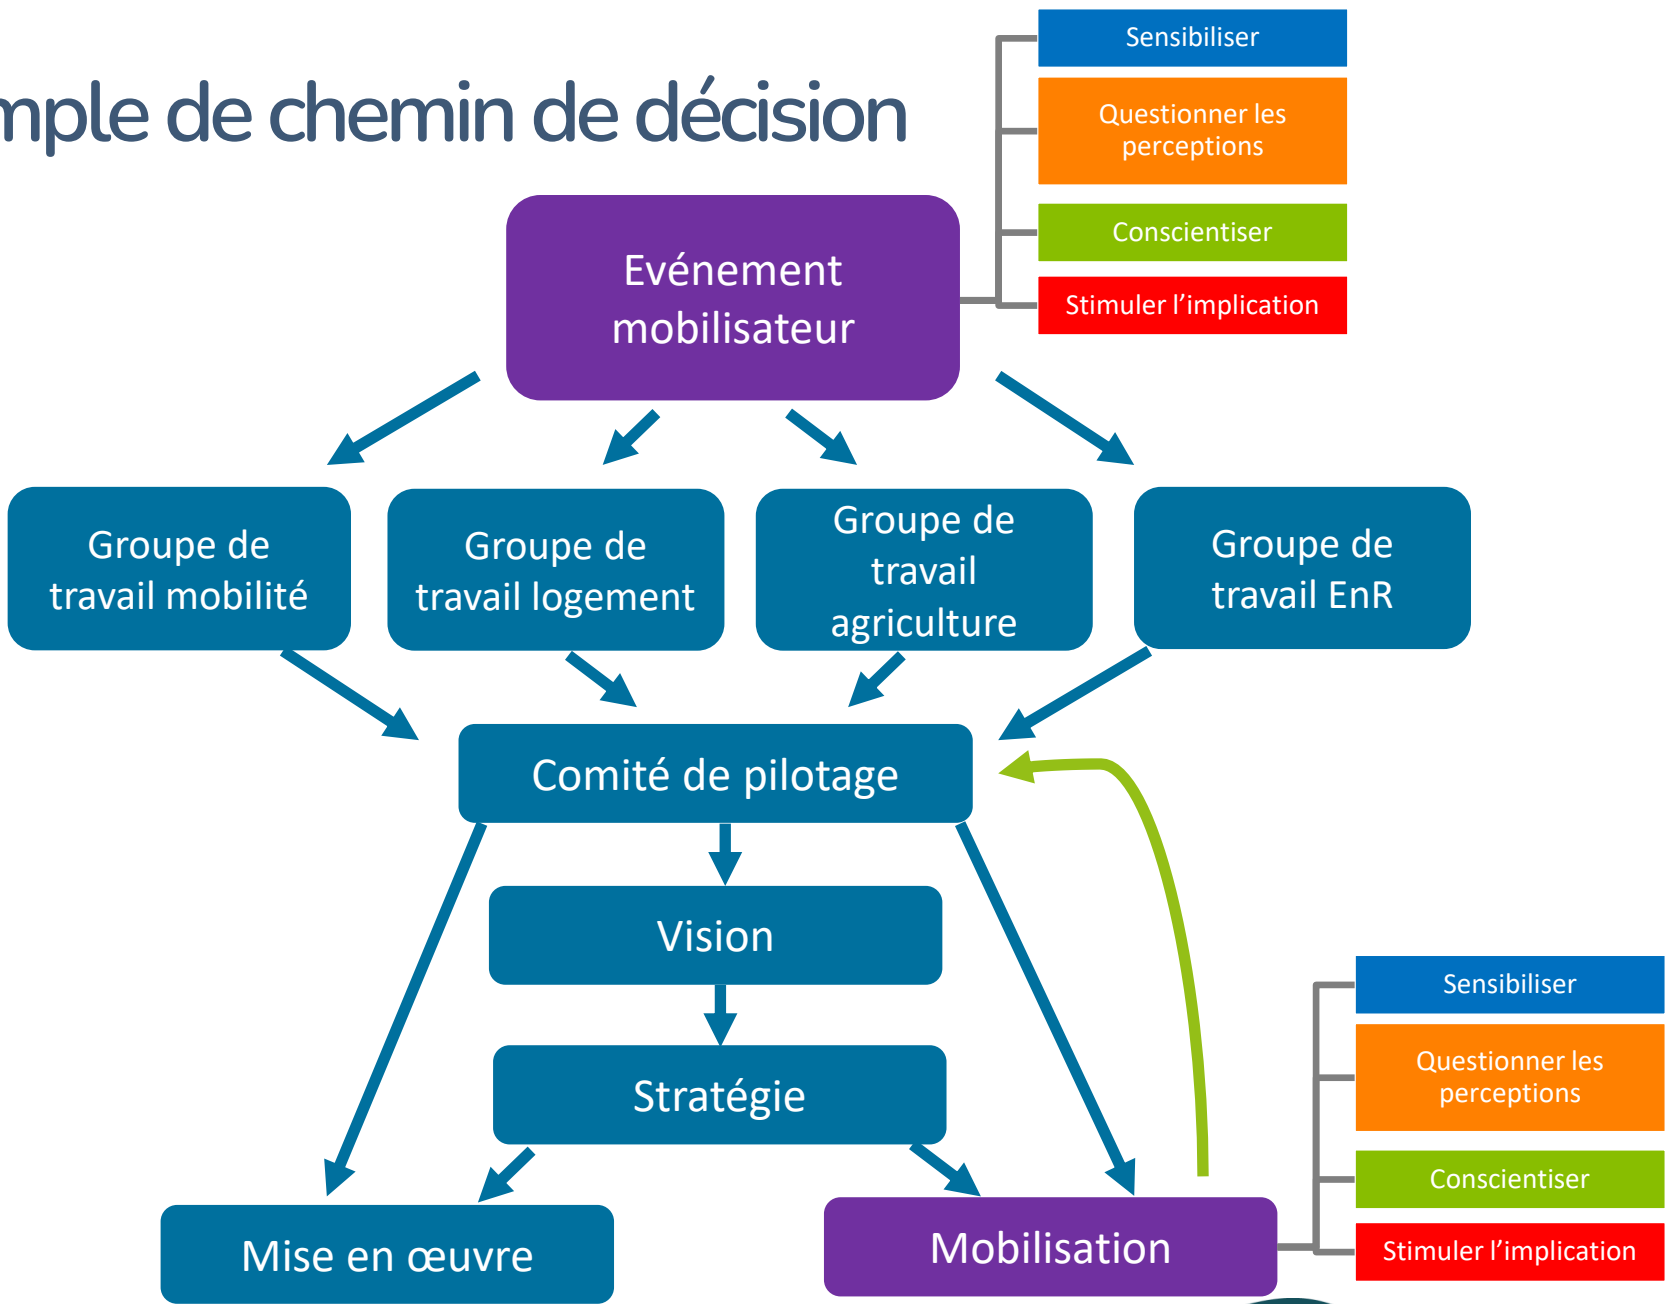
mple de chemin de décision

Sensibiliser

Questionner les perceptions

Conscientiser

Stimuler l'implication

Evénement mobilisateur

Groupe de travail mobilité

Groupe de travail logement

Groupe de travail agriculture

Groupe de travail EnR

Comité de pilotage

Vision

Stratégie

Mise en œuvre

Mobilisation

Sensibiliser

Questionner les perceptions

Conscientiser

Stimuler l'implication